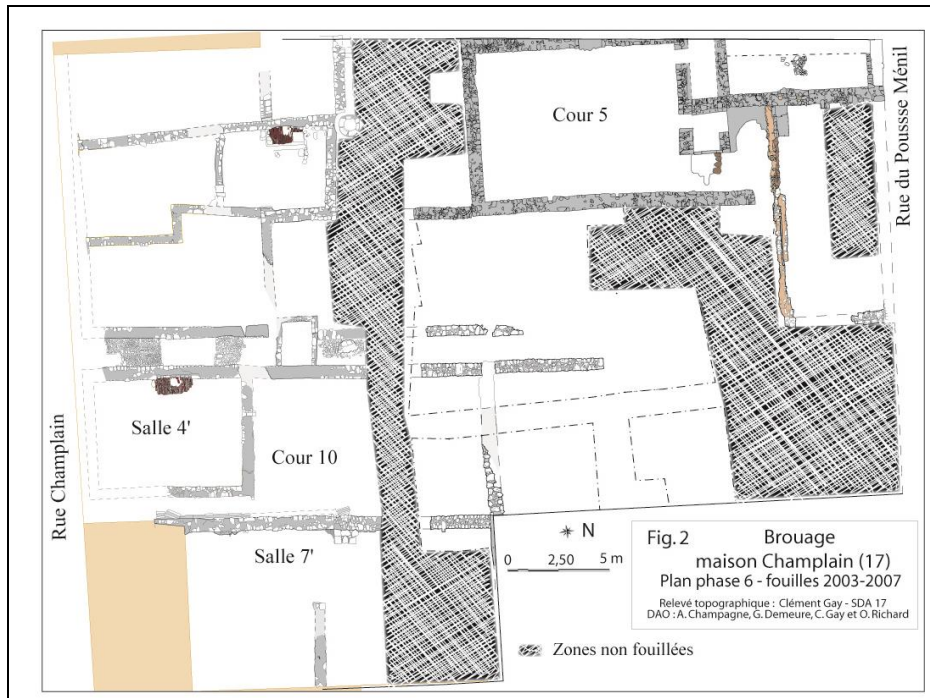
Cour 5

Rue du Poussse Ménil

Rue Champlain

Salle 4'

Cour 10

Salle 7'

N

0 2,50 5 m

Fig. 2 Brouage
maison Champlain (17)
Plan phase 6 - fouilles 2003-2007
Relevé topographique : Clément Gay - SDA 17
DAO : A. Champagne, G. Demeure, C. Gay et O. Richard

Zones non fouillées